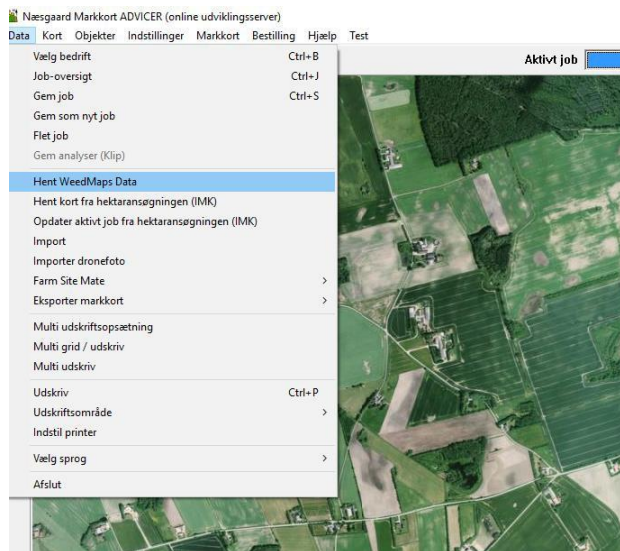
Næsgaard Markkort ADVICER (online udviklingsserver)

Data Kort Objekter Indstillinger Markkort Bestilling Hjælp Test

Aktivt job

Vælg bedrift Ctrl+B
Job-oversigt Ctrl+J
Gem job Ctrl+S
Gem som nyt job
Flet job
Gem analyser (Klip)
Hent WeedMaps Data
Hent kort fra hektaransøgningen (IMK)
Opdater aktivt job fra hektaransøgningen (IMK)
Import
Importer dronefoto
Farm Site Mate >
Eksporter markkort >
Multi udskriftsopsætning
Multi grid / udskriv
Multi udskriv
Udskriv Ctrl+P
Udskriftsområde >
Indstil printer
Vælg sprog >
Afslut